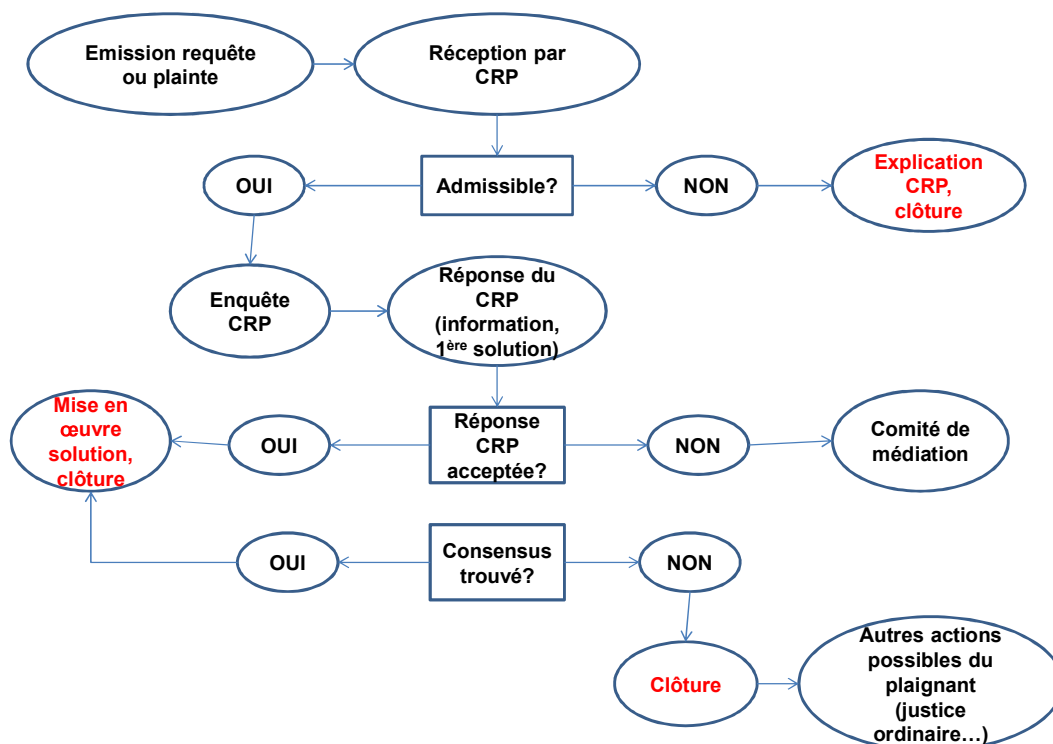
Emission requête ou plainte

Réception par CRP

OUI

Admissible?

NON

Explication CRP, clôture

Enquête CRP

Réponse du CRP (information, 1$^{ère}$ solution)

Mise en œuvre solution, clôture

OUI

Réponse CRP acceptée?

NON

Comité de médiation

OUI

Consensus trouvé?

NON

Clôture

Autres actions possibles du plaignant (justice ordinaire…)